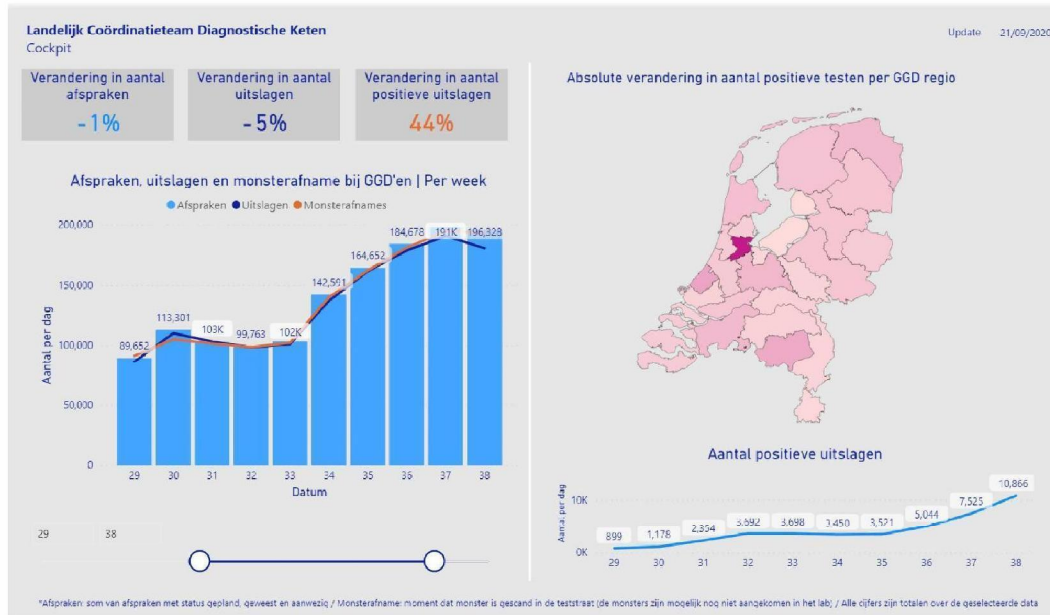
Landelijk Coördinatieteam Diagnostische Keten
Cockpit

Update 21/09/2020

Verandering in aantal afspraken
-1%

Verandering in aantal uitslagen
-5%

Verandering in aantal positieve uitslagen
44%

Absolute verandering in aantal positieve testen per GGD regio

Afspraken, uitslagen en monsterafname bij GGD'en | Per week

Afspraken Uitslagen Monsterafnames

200,000
150,000
100,000
50,000
0

Aantal per dag

89,652
113,301
103K
99,763
102K
142,561
164,652
184,678
191K
196,328

29 30 31 32 33 34 35 36 37 38
Datum

29 38

Aantal positieve uitslagen

10K
0K
Aantal per dag

899
1,178
2,354
3,692
3,698
3,450
3,521
5,044
7,525
10,866

29 30 31 32 33 34 35 36 37 38

*Afspraken: som van afspraken met status gepland, geweest en aanwezig / Monsterafname: moment dat monster is gescand in de teststraat (de monsters zijn mogelijk nog niet aangekomen in het lab) / Alle cijfers zijn totalen over de geselecteerde data